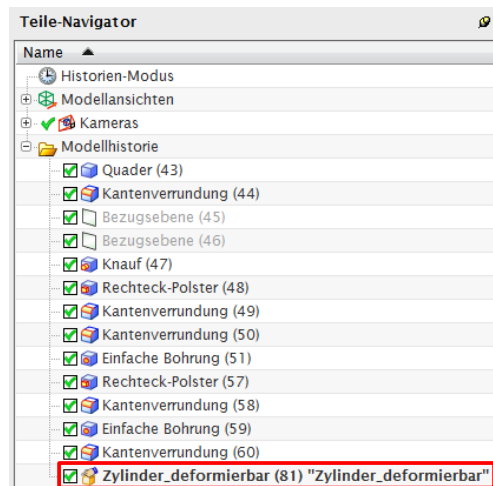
Teile-Navigator

Name ▲

Historien-Modus
Modellansichten
Kameras
Modellhistorie
Quader (43)
Kantenverrundung (44)
Bezugsebene (45)
Bezugsebene (46)
Knauf (47)
Rechteck-Polster (48)
Kantenverrundung (49)
Kantenverrundung (50)
Einfache Bohrung (51)
Rechteck-Polster (57)
Kantenverrundung (58)
Einfache Bohrung (59)
Kantenverrundung (60)
Zylinder_deformierbar (81) "Zylinder_deformierbar"